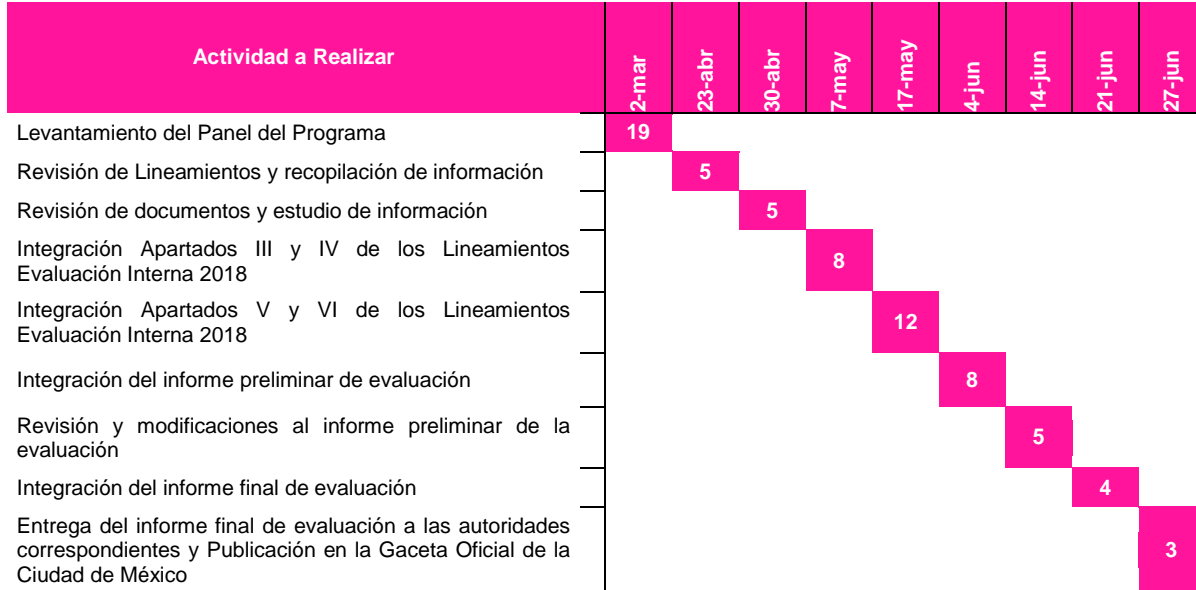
| Actividad a Realizar | 2-mar | 23-abr | 30-abr | 7-may | 17-may | 4-jun | 14-jun | 21-jun | 27-jun |
|---|---|---|---|---|---|---|---|---|---|
| Levantamiento del Panel del Programa | 19 | | | | | | | | |
| Revisión de Lineamientos y recopilación de información | | 5 | | | | | | | |
| Revisión de documentos y estudio de información | | | 5 | | | | | | |
| Integración Apartados III y IV de los Lineamientos Evaluación Interna 2018 | | | | 8 | | | | | |
| Integración Apartados V y VI de los Lineamientos Evaluación Interna 2018 | | | | | 12 | | | | |
| Integración del informe preliminar de evaluación | | | | | | 8 | | | |
| Revisión y modificaciones al informe preliminar de la evaluación | | | | | | | 5 | | |
| Integración del informe final de evaluación | | | | | | | | 4 | |
| Entrega del informe final de evaluación a las autoridades correspondientes y Publicación en la Gaceta Oficial de la Ciudad de México | | | | | | | | | 3 |